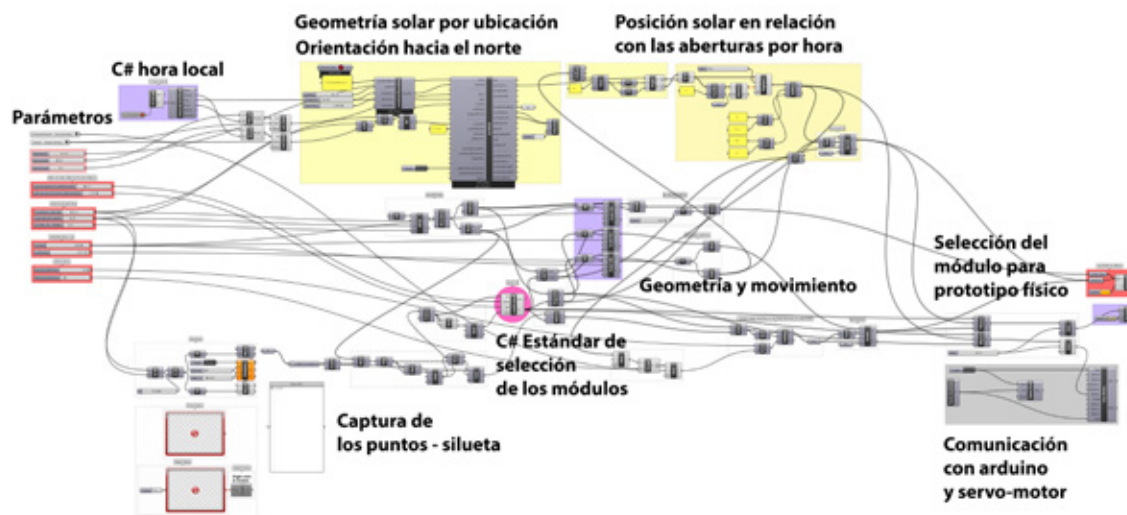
Geometría solar por ubicación
Orientación hacia el norte

Posición solar en relación
con las aberturas por hora

C# hora local

Parámetros

Selección del
módulo para
prototipo físico

Geometria y movimiento

C# Estándar de
selección
de los módulos

Captura de
los puntos - silueta

Comunicación
con arduino
y servo-motor